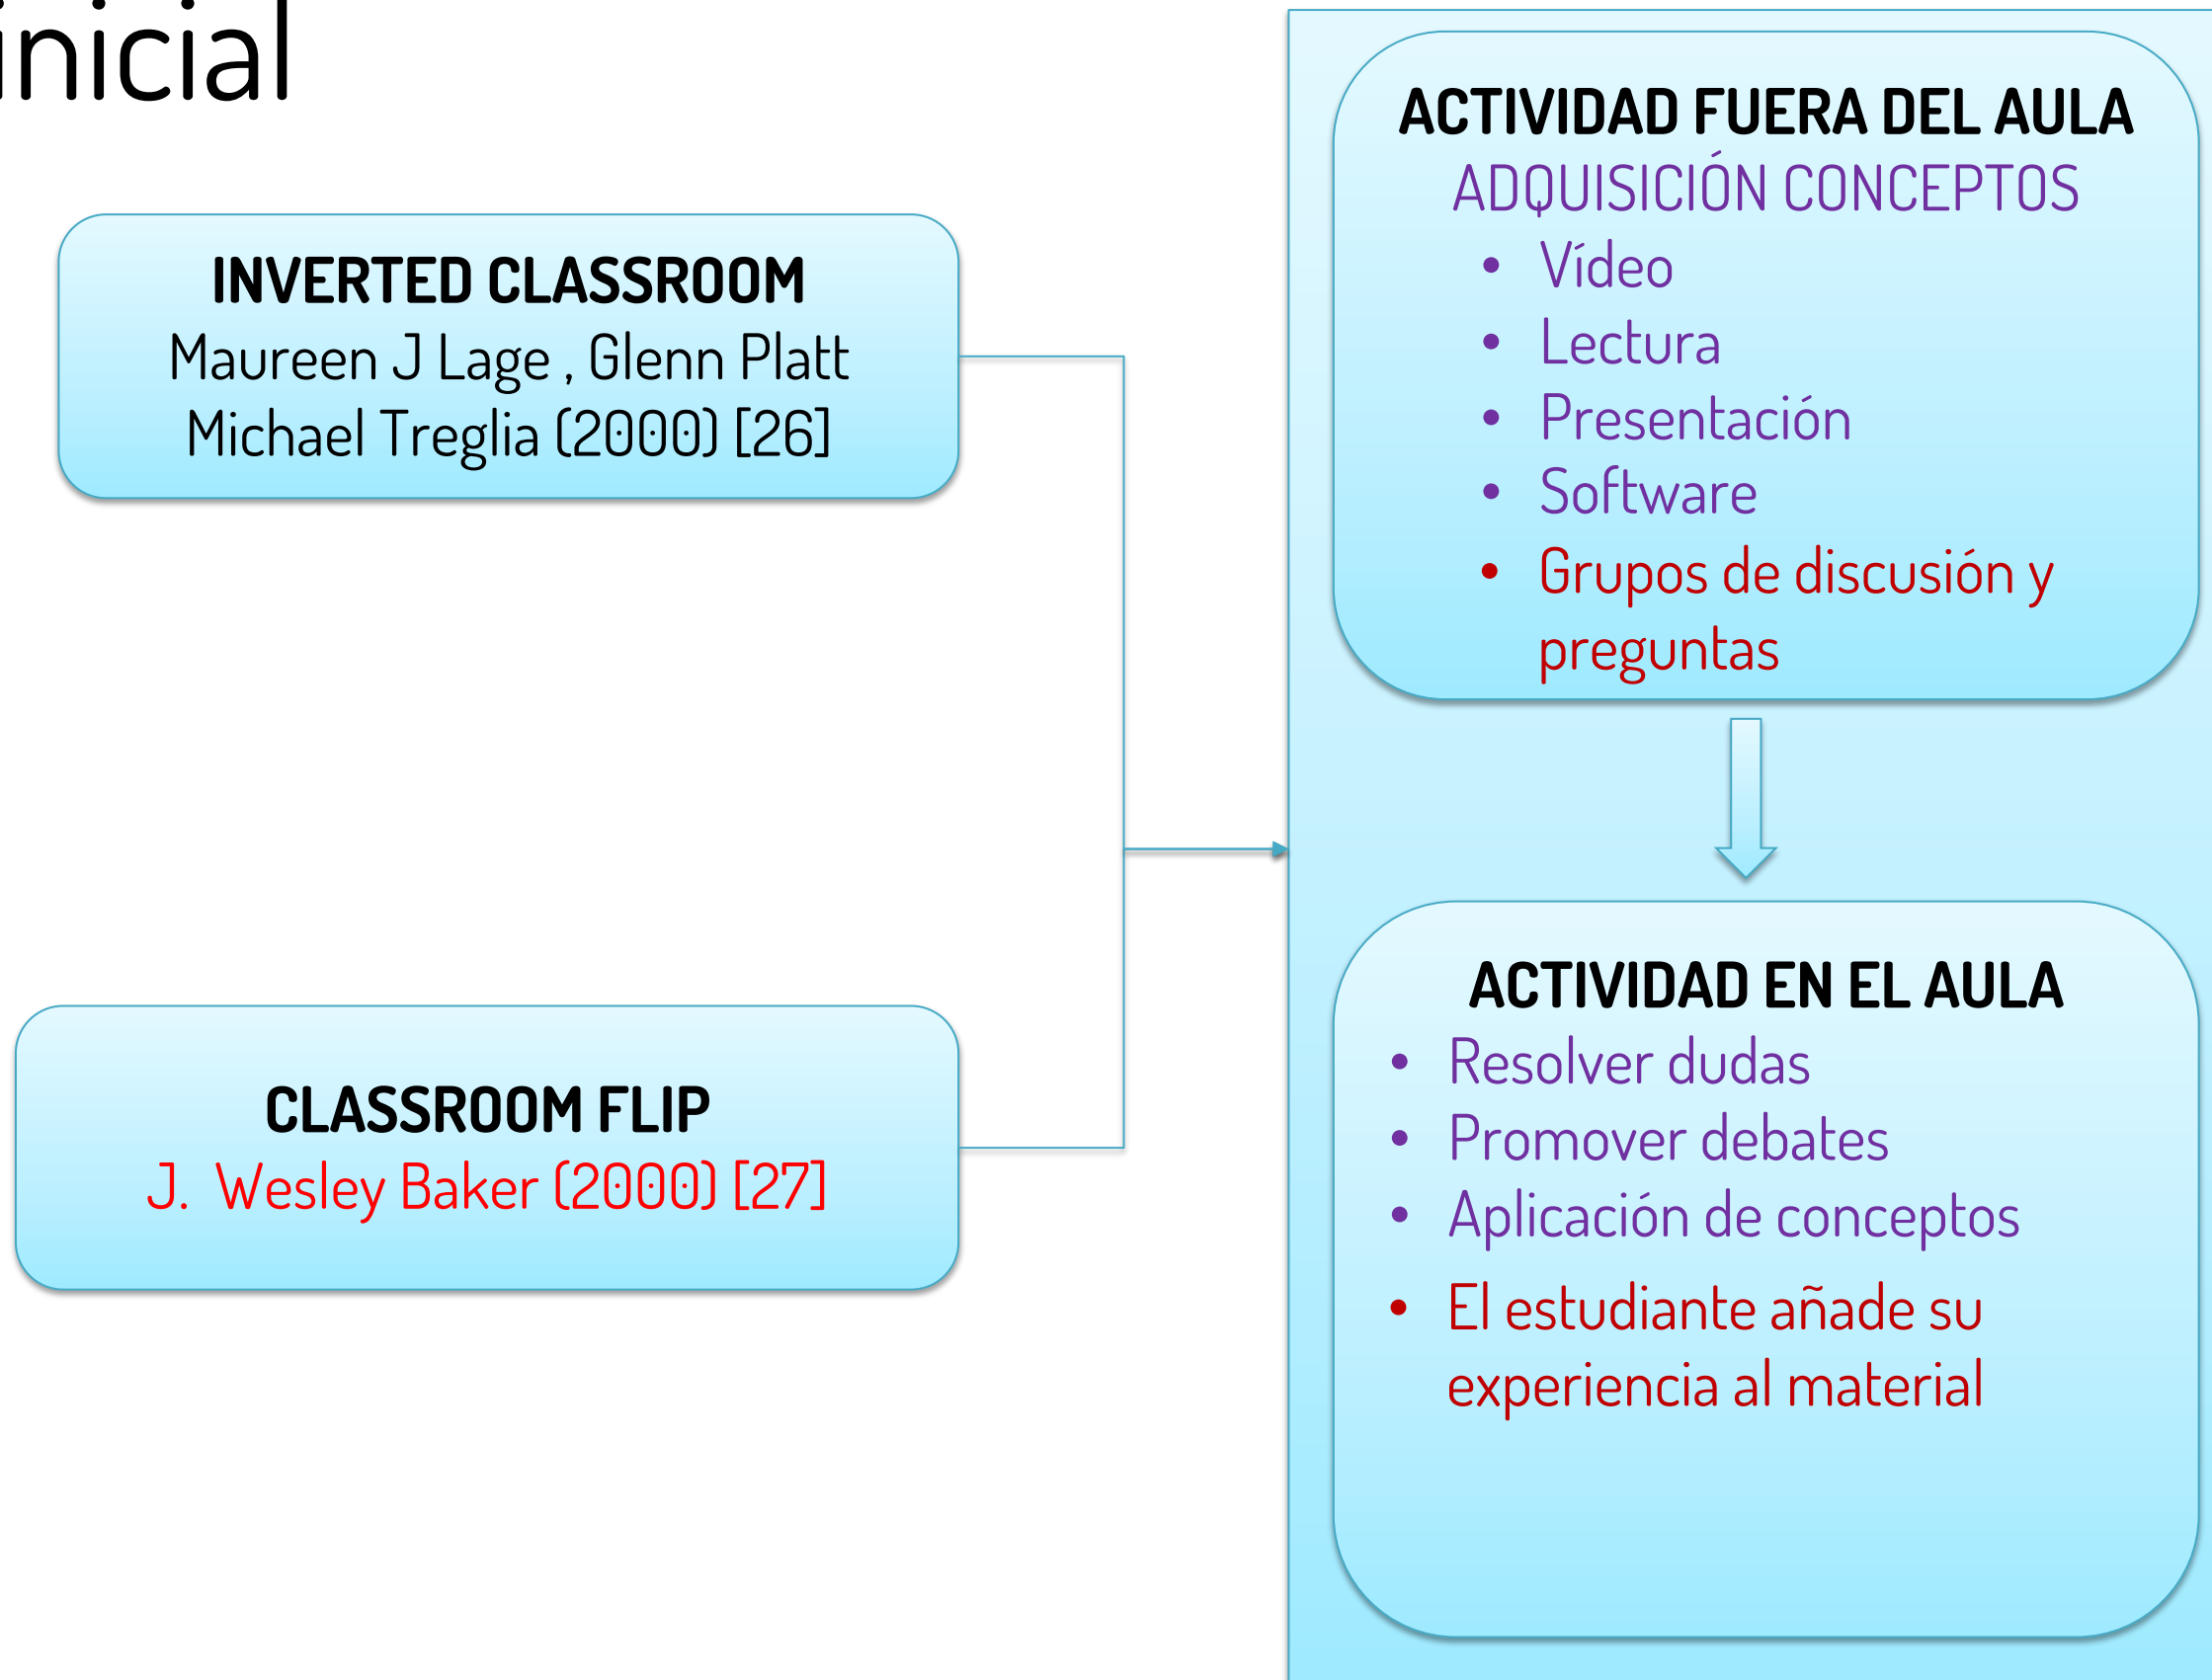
inicial

INVERTED CLASSROOM
Maureen J Lage , Glenn Platt Michael Treglia (2000) [26]

CLASSROOM FLIP
J. Wesley Baker (2000) [27]

ACTIVIDAD FUERA DEL AULA
ADQUISICIÓN CONCEPTOS
• Vídeo
• Lectura
• Presentación
• Software
• Grupos de discusión y preguntas

ACTIVIDAD EN EL AULA
• Resolver dudas
• Promover debates
• Aplicación de conceptos
• El estudiante añade su experiencia al material